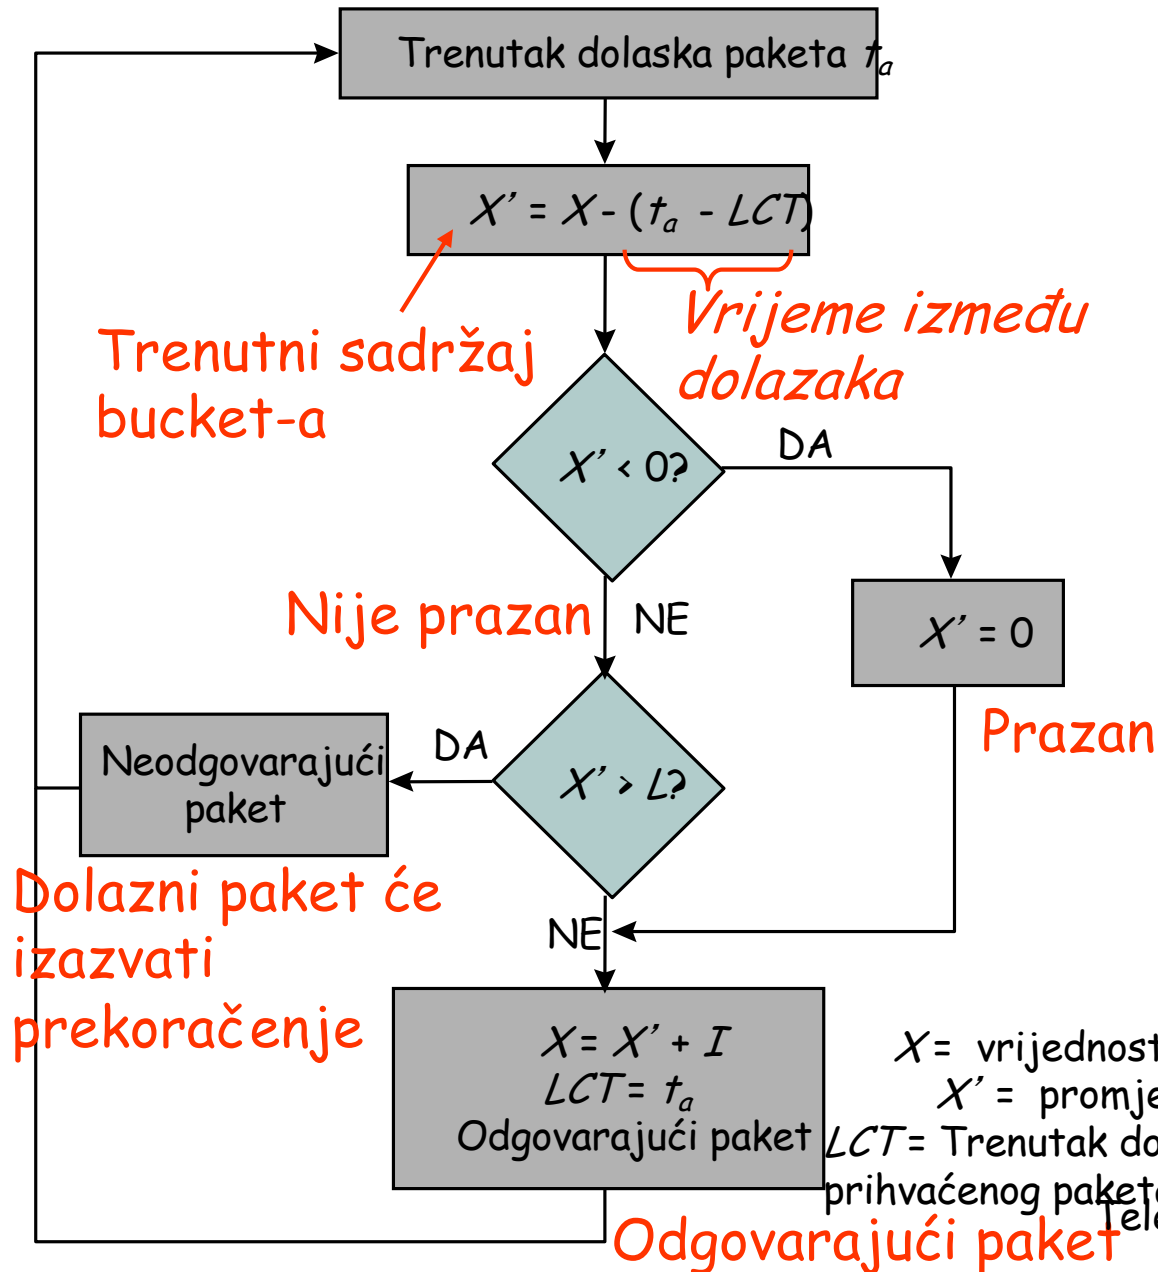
Trenutak dolaska paketa $t_a$

$X' = X - (t_a - LCT)$

Trenutni sadržaj bucket-a

Vrijeme između dolazaka

$X' < 0?$

DA

$X' = 0$

Nije prazan

NE

Prazan

Neodgovarajući paket

DA

$X' > L?$

Dolazni paket će izazvati prekoračenje

NE

$X = X' + I$
$LCT = t_a$
Odgovarajući paket

$X$ = vrijednost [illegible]
$X'$ = promje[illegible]
$LCT$ = Trenutak do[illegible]
prihvaćenog paket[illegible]

Tel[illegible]

Odgovarajući paket